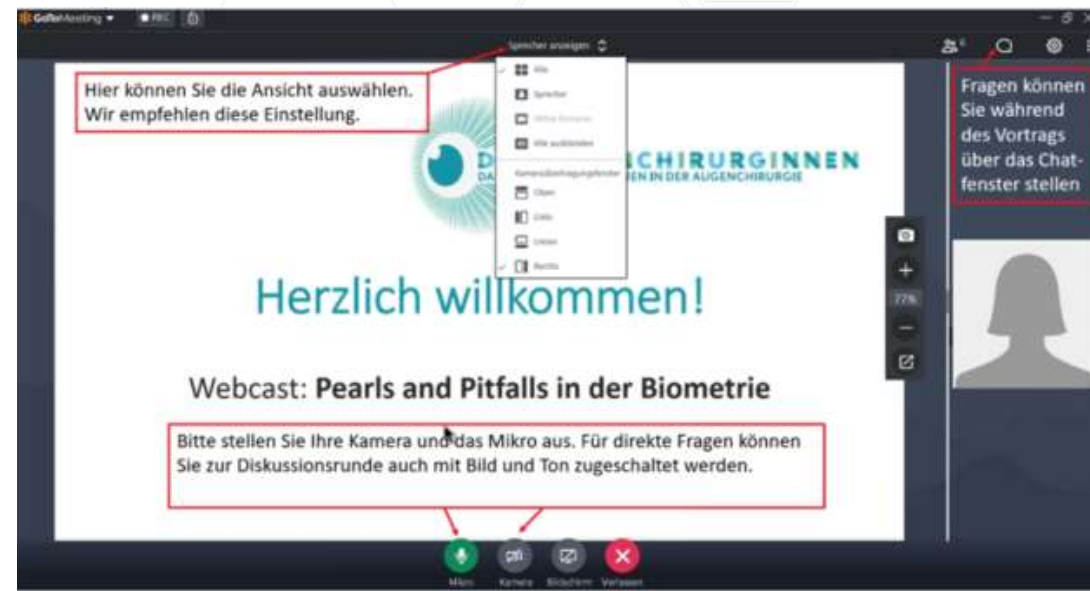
GoToMeeting ▾ REC

Sprecher anzeigen

Hier können Sie die Ansicht auswählen. Wir empfehlen diese Einstellung.

Alle
Sprecher
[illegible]
Alle ausblenden
Kameraübertragungsfenster
Oben
Links
Unten
Rechts

D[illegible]CHIRURGINNEN
DA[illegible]EN IN DER AUGENCHIRURGIE

Fragen können Sie während des Vortrags über das Chatfenster stellen

77%

Herzlich willkommen!

Webcast: **Pearls and Pitfalls in der Biometrie**

Bitte stellen Sie Ihre Kamera und das Mikro aus. Für direkte Fragen können Sie zur Diskussionsrunde auch mit Bild und Ton zugeschaltet werden.

Mikro Kamera Bildschirm Verlassen